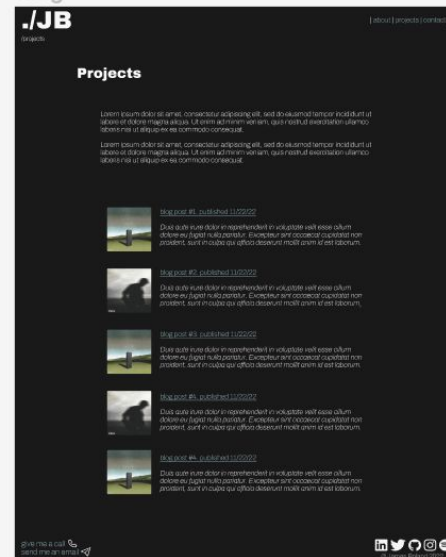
./JB
/projects

| about | projects | contact

Projects

Lorem ipsum dolor sit amet, consectetur adipiscing elit, sed do eiusmod tempor incididunt ut labore et dolore magna aliqua. Ut enim ad minim veniam, quis nostrud exercitation ullamco laboris nisi ut aliquip ex ea commodo consequat.

Lorem ipsum dolor sit amet, consectetur adipiscing elit, sed do eiusmod tempor incididunt ut labore et dolore magna aliqua. Ut enim ad minim veniam, quis nostrud exercitation ullamco laboris nisi ut aliquip ex ea commodo consequat.

blog post #1, published 11/22/22

Duis aute irure dolor in reprehenderit in voluptate velit esse cillum dolore eu fugiat nulla pariatur. Excepteur sint occaecat cupidatat non proident, sunt in culpa qui officia deserunt mollit anim id est laborum.

blog post #2, published 11/22/22

Duis aute irure dolor in reprehenderit in voluptate velit esse cillum dolore eu fugiat nulla pariatur. Excepteur sint occaecat cupidatat non proident, sunt in culpa qui officia deserunt mollit anim id est laborum.

blog post #3, published 11/22/22

Duis aute irure dolor in reprehenderit in voluptate velit esse cillum dolore eu fugiat nulla pariatur. Excepteur sint occaecat cupidatat non proident, sunt in culpa qui officia deserunt mollit anim id est laborum.

blog post #4, published 11/22/22

Duis aute irure dolor in reprehenderit in voluptate velit esse cillum dolore eu fugiat nulla pariatur. Excepteur sint occaecat cupidatat non proident, sunt in culpa qui officia deserunt mollit anim id est laborum.

blog post #4, published 11/22/22

Duis aute irure dolor in reprehenderit in voluptate velit esse cillum dolore eu fugiat nulla pariatur. Excepteur sint occaecat cupidatat non proident, sunt in culpa qui officia deserunt mollit anim id est laborum.

give me a call
send me an email

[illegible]